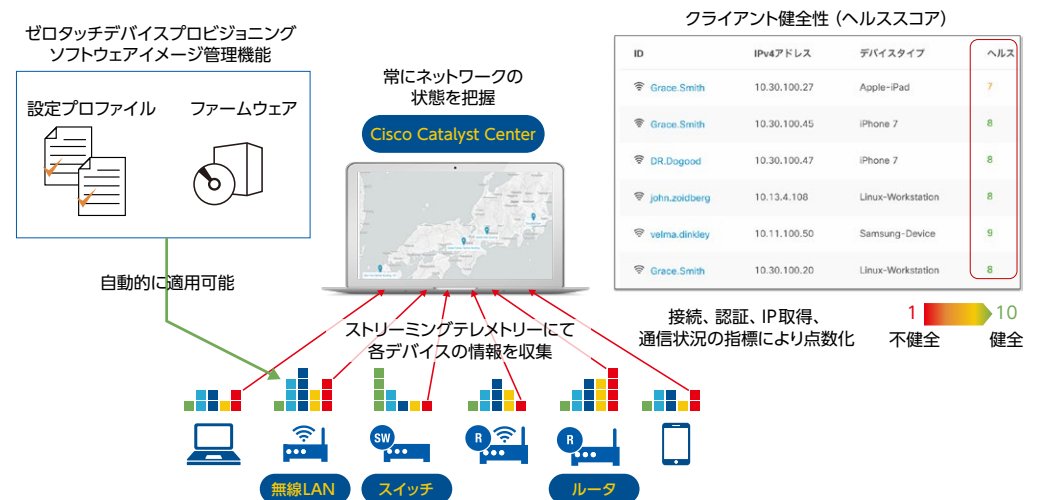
ゼロタッチデバイスプロビジョニング
ソフトウェアイメージ管理機能

設定プロファイル　ファームウェア

自動的に適用可能

常にネットワークの
状態を把握

Cisco Catalyst Center

ストリーミングテレメトリーにて
各デバイスの情報を収集

SW

R

R

無線LAN　スイッチ　ルータ

クライアント健全性（ヘルススコア）

| ID | IPv4アドレス | デバイスタイプ | ヘルス |
|---|---|---|---|
| Grace.Smith | 10.30.100.27 | Apple-iPad | 7 |
| Grace.Smith | 10.30.100.45 | iPhone 7 | 8 |
| DR.Dogood | 10.30.100.47 | iPhone 7 | 8 |
| john.zoidberg | 10.13.4.108 | Linux-Workstation | 8 |
| velma.dinkley | 10.11.100.50 | Samsung-Device | 9 |
| Grace.Smith | 10.30.100.20 | Linux-Workstation | 8 |

接続、認証、IP取得、
通信状況の指標により点数化

1　10
不健全　健全